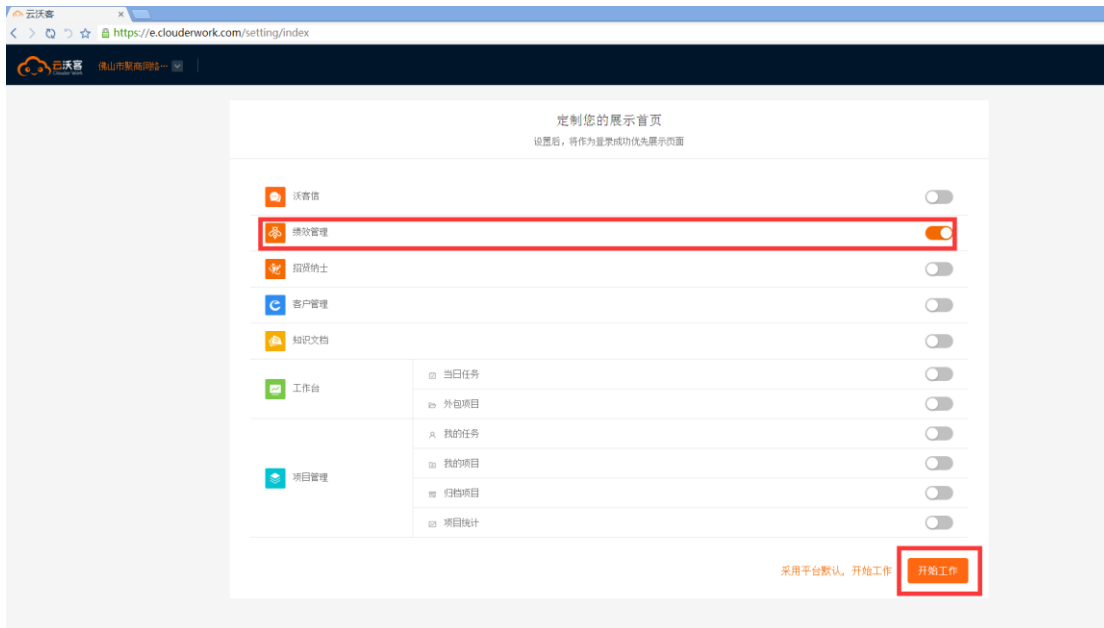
云沃客 ×

https://e.clouderwork.com/setting/index

云沃客 Clouder Work 佛山市聚商网络···

定制您的展示首页

设置后，将作为登录成功优先展示页面

沃客信

绩效管理

招贤纳士

客户管理

知识文档

| 工作台 | 当日任务 |
|---|---|
| | 外包项目 |
| 项目管理 | 我的任务 |
| | 我的项目 |
| | 归档项目 |
| | 项目统计 |

采用平台默认，开始工作 开始工作